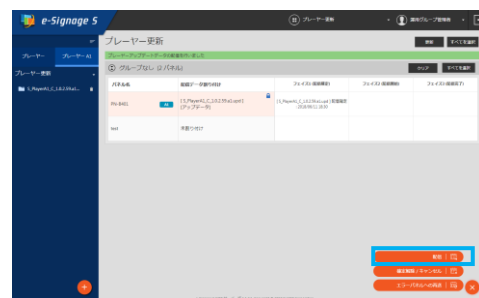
e-Signage S

プレーヤー更新

プレーヤー　プレーヤーAI

プレーヤー更新

S_PlayerAI_C_1.8.2.9\u1...

プレーヤー更新

更新　すべて選択

プレーヤーアップデートデータの配信を行い表示します

グループなし（2 パネル）

ロック　すべて選択

| パネル名 | 配信データ選択/付け | フェイズ1 (配信開始) | フェイズ2 (配信開始) | フェイズ3 (配信完了) |
|---|---|---|---|---|
| PN-B401 AI | [S_PlayerAI_C_1.8.2.9\u1.zip] (アップデータ) | [S_PlayerAI_C_1.8.2.9\u1.zip] 配信指定 2018/09/11 18:30 | | |
| test | 未配り付け | | | |

更新

指定解除 / キャンセル

エラーパネルへの再送

+